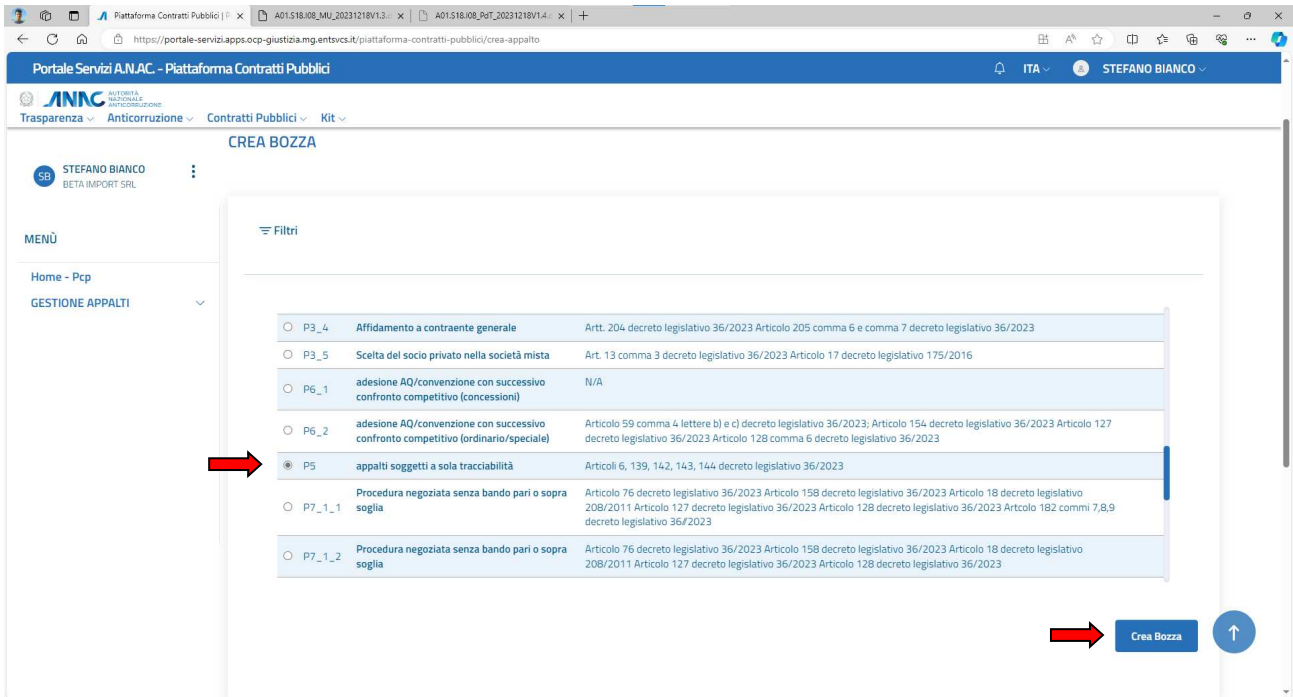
Piattaforma Contratti Pubblici | P ×
A01.S18.I08_MU_20231218V1.3 ×
A01.S18.I08_PdT_20231218V1.4 ×
https://portale-servizi.apps.ocp-giustizia.mg.entsvcs.it/piattaforma-contratti-pubblici/crea-appalto

Portale Servizi A.N.AC. - Piattaforma Contratti Pubblici
ITA
STEFANO BIANCO

ANAC AUTORITÀ NAZIONALE ANTICORRUZIONE
Trasparenza Anticorruzione Contratti Pubblici Kit

CREA BOZZA

SB STEFANO BIANCO
BETA IMPORT SRL

MENÙ

Home - Pcp
GESTIONE APPALTI

Filtri

| | | |
|---|---|---|
| P3_4 | Affidamento a contraente generale | Artt. 204 decreto legislativo 36/2023 Articolo 205 comma 6 e comma 7 decreto legislativo 36/2023 |
| P3_5 | Scelta del socio privato nella società mista | Art. 13 comma 3 decreto legislativo 36/2023 Articolo 17 decreto legislativo 175/2016 |
| P6_1 | adesione AQ/convenzione con successivo confronto competitivo (concessioni) | N/A |
| P6_2 | adesione AQ/convenzione con successivo confronto competitivo (ordinario/speciale) | Articolo 59 comma 4 lettere b) e c) decreto legislativo 36/2023; Articolo 154 decreto legislativo 36/2023 Articolo 127 decreto legislativo 36/2023 Articolo 128 comma 6 decreto legislativo 36/2023 |
| P5 | appalti soggetti a sola tracciabilità | Articoli 6, 139, 142, 143, 144 decreto legislativo 36/2023 |
| P7_1_1 | Procedura negoziata senza bando pari o sopra soglia | Articolo 76 decreto legislativo 36/2023 Articolo 158 decreto legislativo 36/2023 Articolo 18 decreto legislativo 208/2011 Articolo 127 decreto legislativo 36/2023 Articolo 128 decreto legislativo 36/2023 Artcolo 182 commi 7,8,9 decreto legislativo 36/2023 |
| P7_1_2 | Procedura negoziata senza bando pari o sopra soglia | Articolo 76 decreto legislativo 36/2023 Articolo 158 decreto legislativo 36/2023 Articolo 18 decreto legislativo 208/2011 Articolo 127 decreto legislativo 36/2023 Articolo 128 decreto legislativo 36/2023 |

Crea Bozza